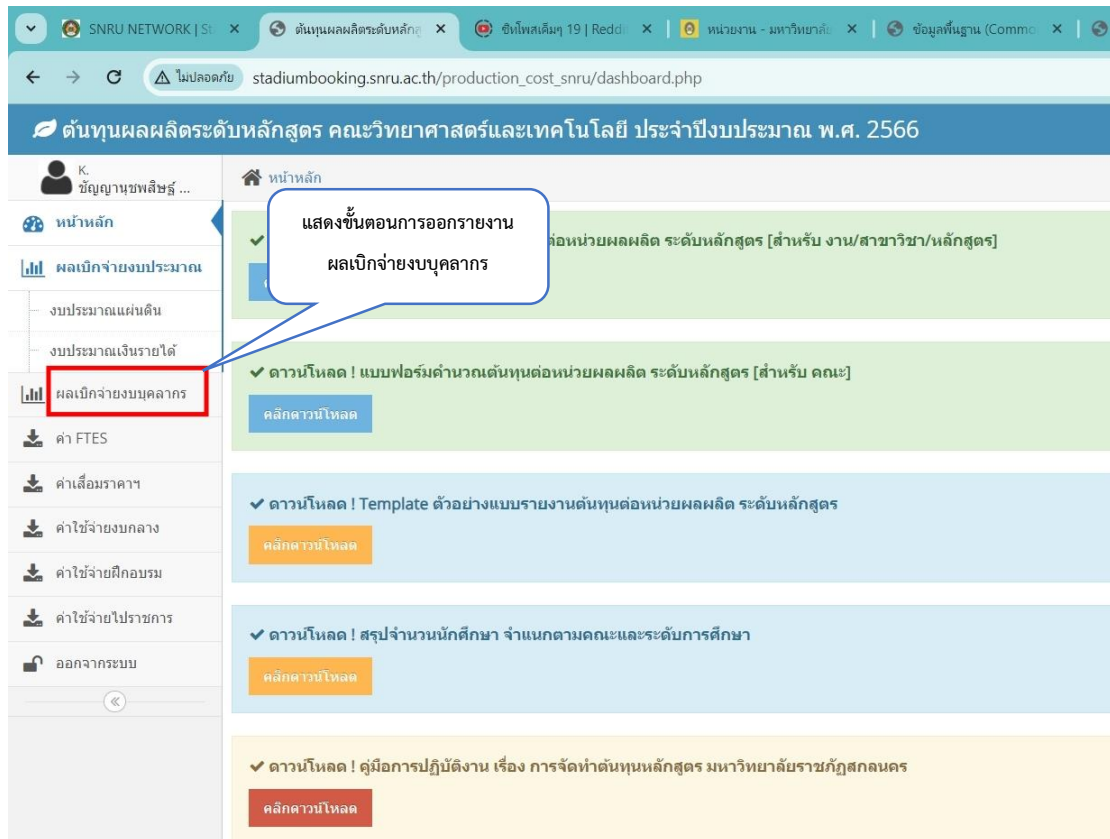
SNRU NETWORK | St ×
ต้นทุนผลผลิตระดับหลักสู ×
ชิทโพสเดิมๆ 19 | Reddi ×
หน่วยงาน - มหาวิทยาลั ×
ข้อมูลพื้นฐาน (Commo ×

ไม่ปลอดภัย stadiumbooking.snru.ac.th/production_cost_snru/dashboard.php

ต้นทุนผลผลิตระดับหลักสูตร คณะวิทยาศาสตร์และเทคโนโลยี ประจำปีงบประมาณ พ.ศ. 2566

K.
ขัญญานุชพสิษฐ์ ...

หน้าหลัก

หน้าหลัก

ผลเบิกจ่ายงบประมาณ

งบประมาณแผ่นดิน

งบประมาณเงินรายได้

ผลเบิกจ่ายงบบุคลากร

ค่า FTES

ค่าเสื่อมราคาฯ

ค่าใช้จ่ายงบกลาง

ค่าใช้จ่ายฝึกอบรม

ค่าใช้จ่ายไปราชการ

ออกจากระบบ

แสดงขั้นตอนการออกรายงาน
ผลเบิกจ่ายงบบุคลากร

✔ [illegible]ต่อหน่วยผลผลิต ระดับหลักสูตร [สำหรับ งาน/สาขาวิชา/หลักสูตร]

✔ ดาวน์โหลด ! แบบฟอร์มคำนวณต้นทุนต่อหน่วยผลผลิต ระดับหลักสูตร [สำหรับ คณะ]

คลิกดาวน์โหลด

✔ ดาวน์โหลด ! Template ตัวอย่างแบบรายงานต้นทุนต่อหน่วยผลผลิต ระดับหลักสูตร

คลิกดาวน์โหลด

✔ ดาวน์โหลด ! สรุปจำนวนนักศึกษา จำแนกตามคณะและระดับการศึกษา

คลิกดาวน์โหลด

✔ ดาวน์โหลด ! คู่มือการปฏิบัติงาน เรื่อง การจัดทำต้นทุนหลักสูตร มหาวิทยาลัยราชภัฏสกลนคร

คลิกดาวน์โหลด